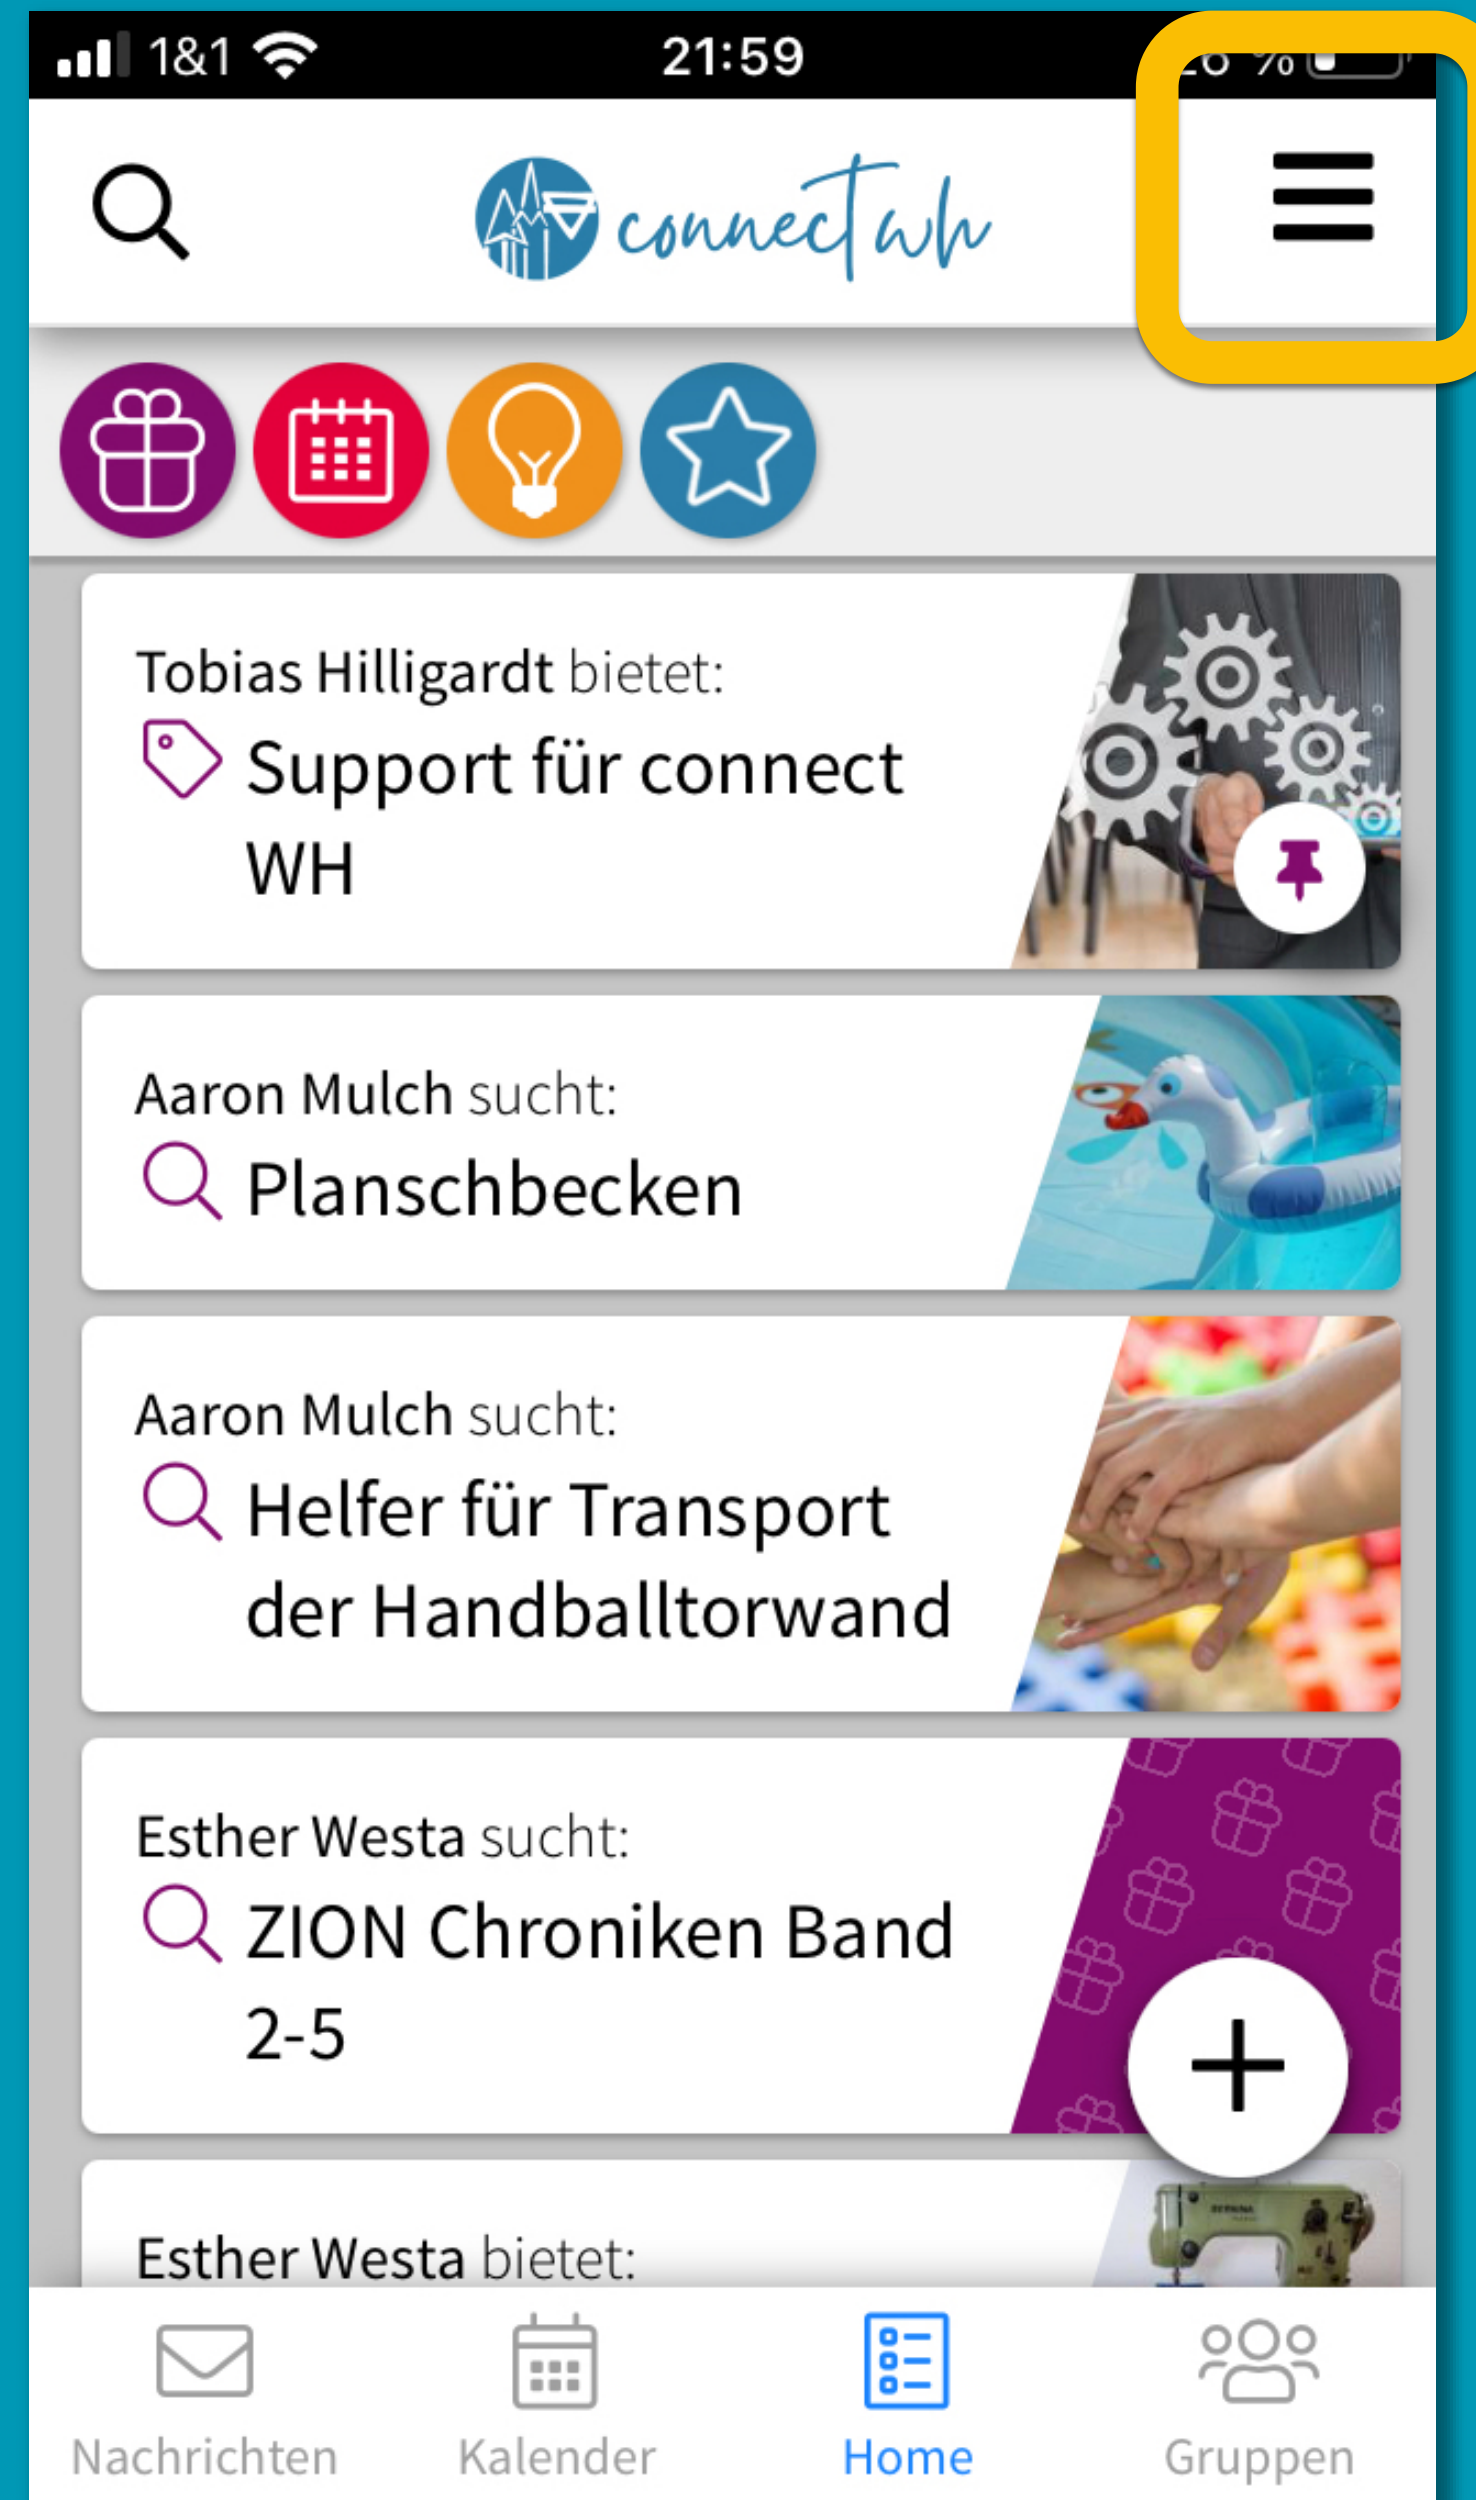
1&1 21:59 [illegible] %

connectwh

Tobias Hilligardt bietet:
Support für connect WH

Aaron Mulch sucht:
Planschbecken

Aaron Mulch sucht:
Helfer für Transport der Handballtorwand

Esther Westa sucht:
ZION Chroniken Band 2-5

Esther Westa bietet:

Nachrichten Kalender Home Gruppen